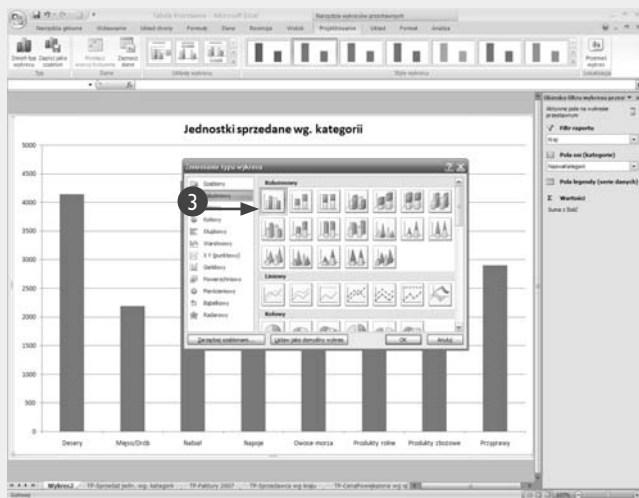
Tabela Przestawna - Microsoft Excel

Narzędzia wykresów przestawnych

Narzędzia główne Wstawianie Układ strony Formuły Dane Recenzja Widok Projektowanie Układ Formatowanie Analiza

Zmień typ wykresu Zapisz jako szablon Przełącz wiersz/kolumnę Zaznacz dane

Typ Dane Układy wykresu Style wykresu

Przenieś wykres Lokalizacja

Jednostki sprzedane wg. kategorii

5000
4500
4000
3500
3000
2500
2000
1500
1000
500
0

Desery Mięso/Drób Nabiał Napoje Owoce morza Produkty rolne Produkty zbożowe Przyprawy

Zmienianie typu wykresu

Szablony
Kolumnowy
Liniowy
Kołowy
Słupkowy
Warstwowy
XY (punktowy)
Giełdowy
Powierzchniowy
Pierścieniowy
Bąbelkowy
Radarowy

Kolumnowy

Liniowy

Kołowy

Zarządzaj szablonami...

Ustaw jako domyślny wykres

OK

Anuluj

3

Okienko filtra wykresu przestawnego

Aktywne pola na wykresie przestawnym

Filtr raportu

Kraj

Pola osi (kategorie)

NazwaKategorii

Pola legendy (serie danych)

Wartości

Suma z Ilość

Wykres2 TP-Sprzedaż jedn. wg. kategorii TP-Faktury 2007 TP-Sprzedaż wg kraju TP-CenaPrzesyłki wg

Gotowy